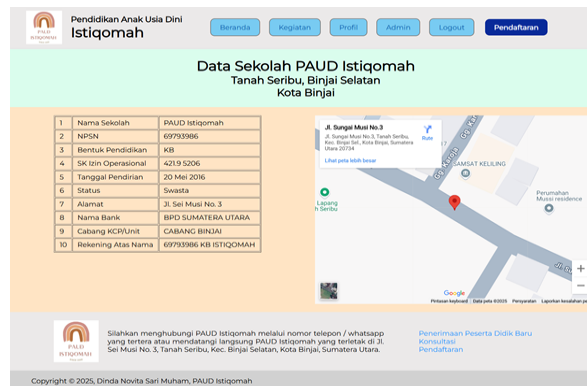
PAUD Istiqomah

Pendidikan Anak Usia Dini
Istiqomah

Beranda Kegiatan Profil Admin Logout Pendaftaran

Data Sekolah PAUD Istiqomah
Tanah Seribu, Binjai Selatan
Kota Binjai

| 1 | Nama Sekolah | PAUD Istiqomah |
|---|---|---|
| 2 | NPSN | 69793986 |
| 3 | Bentuk Pendidikan | KB |
| 4 | SK Izin Operasional | 421.9 5206 |
| 5 | Tanggal Pendirian | 20 Mei 2016 |
| 6 | Status | Swasta |
| 7 | Alamat | Jl. Sei Musi No. 3 |
| 8 | Nama Bank | BPD SUMATERA UTARA |
| 9 | Cabang KCP/Unit | CABANG BINJAI |
| 10 | Rekening Atas Nama | 69793986 KB ISTIQOMAH |

Jl. Sungai Musi No.3
Jl. Sungai Musi No.3, Tanah Seribu, Kec. Binjai Sel., Kota Binjai, Sumatera Utara 20734
Rute
Lihat peta lebih besar
SAMSAT KELILING
Perumahan Mussi residence
Lapang Seribu
Google
Pintasan keyboard Data peta ©2025 Persyaratan Laporkan kesalahan peta

PAUD Istiqomah

Silahkan menghubungi PAUD Istiqomah melalui nomor telepon / whatsapp yang tertera atau mendatangi langsung PAUD Istiqomah yang terletak di Jl. Sei Musi No. 3, Tanah Seribu, Kec. Binjai Selatan, Kota Binjai, Sumatera Utara.

Penerimaan Peserta Didik Baru
Konsultasi
Pendaftaran

Copyright © 2025, Dinda Novita Sari Muham, PAUD Istiqomah